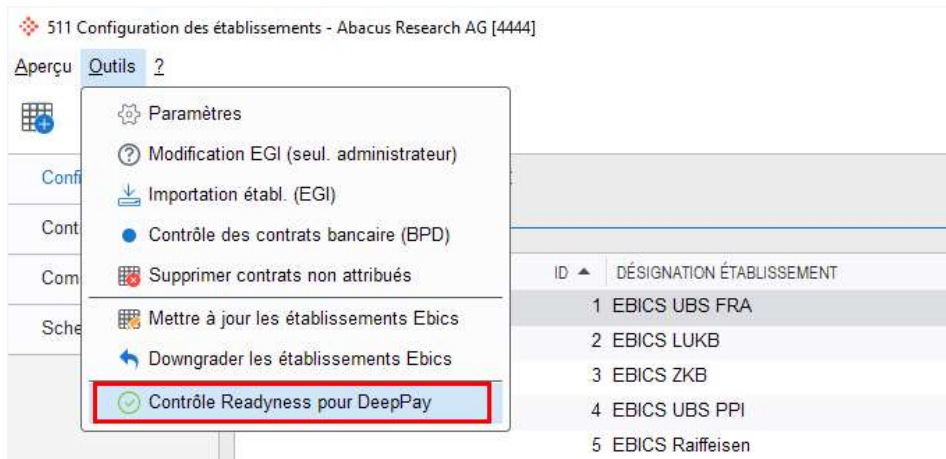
511 Configuration des établissements - Abacus Research AG [4444]

Aperçu Outils ?

Paramètres
Modification EGI (seul. administrateur)
Importation établ. (EGI)
Contrôle des contrats bancaire (BPD)
Supprimer contrats non attribués
Mettre à jour les établissements Ebics
Downgrader les établissements Ebics
Contrôle Readyness pour DeepPay

Confi
Cont
Com
Sche

| ID ▲ | DÉSIGNATION ÉTABLISSEMENT |
|---|---|
| 1 | EBICS UBS FRA |
| 2 | EBICS LUKB |
| 3 | EBICS ZKB |
| 4 | EBICS UBS PPI |
| 5 | EBICS Raiffeisen |